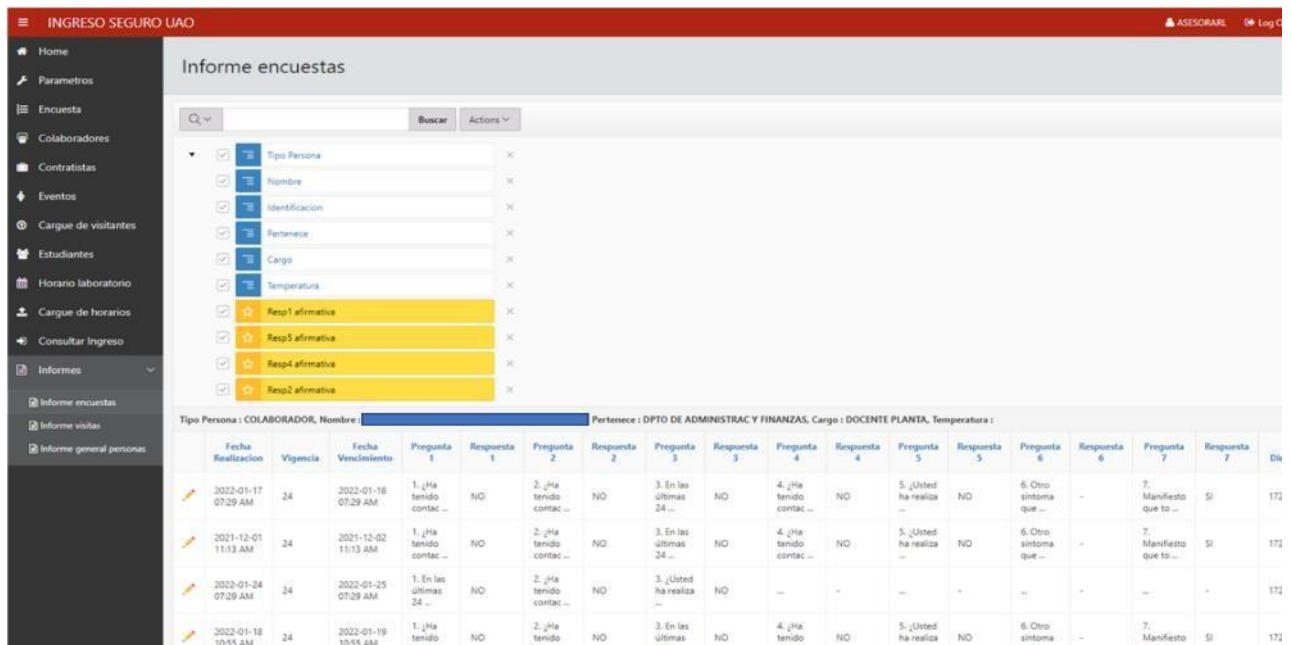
≡ INGRESO SEGURO UAO

ASESORARL Log O

Home
Parametros
Encuesta
Colaboradores
Contratistas
Eventos
Cargue de visitantes
Estudiantes
Horario laboratorio
Cargue de horarios
Consultar Ingreso
Informes
Informe encuestas
Informe visitas
Informe general personas

Informe encuestas

Q∨ Buscar Actions∨

Tipo Persona ×
Nombre ×
Identificacion ×
Pertenece ×
Cargo ×
Temperatura ×
Resp1 afirmativa ×
Resp5 afirmativa ×
Resp4 afirmativa ×
Resp2 afirmativa ×

Tipo Persona : COLABORADOR, Nombre : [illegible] Pertenece : DPTO DE ADMINISTRAC Y FINANZAS, Cargo : DOCENTE PLANTA, Temperatura :

| | Fecha Realizacion | Vigencia | Fecha Vencimiento | Pregunta 1 | Respuesta 1 | Pregunta 2 | Respuesta 2 | Pregunta 3 | Respuesta 3 | Pregunta 4 | Respuesta 4 | Pregunta 5 | Respuesta 5 | Pregunta 6 | Respuesta 6 | Pregunta 7 | Respuesta 7 | Di |
|---|---|---|---|---|---|---|---|---|---|---|---|---|---|---|---|---|---|---|
| | 2022-01-17 07:29 AM | 24 | 2022-01-18 07:29 AM | 1. ¿Ha tenido contac ... | NO | 2. ¿Ha tenido contac ... | NO | 3. En las últimas 24 ... | NO | 4. ¿Ha tenido contac ... | NO | 5. ¿Usted ha realiza ... | NO | 6. Otro sintoma que ... | - | 7. Manifiesto que to ... | SI | 172 |
| | 2021-12-01 11:13 AM | 24 | 2021-12-02 11:13 AM | 1. ¿Ha tenido contac ... | NO | 2. ¿Ha tenido contac ... | NO | 3. En las últimas 24 ... | NO | 4. ¿Ha tenido contac ... | NO | 5. ¿Usted ha realiza ... | NO | 6. Otro sintoma que ... | - | 7. Manifiesto que to ... | SI | 172 |
| | 2022-01-24 07:29 AM | 24 | 2022-01-25 07:29 AM | 1. En las últimas 24 ... | NO | 2. ¿Ha tenido contac ... | NO | 3. ¿Usted ha realiza ... | NO | - | - | - | - | - | - | - | - | 172 |
| | 2022-01-18 10:55 AM | 24 | 2022-01-19 10:55 AM | 1. ¿Ha tenido | NO | 2. ¿Ha tenido | NO | 3. En las últimas | NO | 4. ¿Ha tenido | NO | 5. ¿Usted ha realiza | NO | 6. Otro sintoma | - | 7. Manifiesto | SI | 172 |